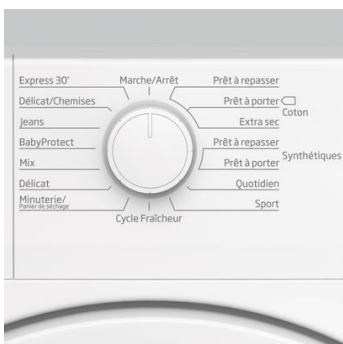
Express 30'
Délicat/Chemises
Jeans
BabyProtect
Mix
Délicat
Minuterie/
Panier de séchage
Marche/Arrêt
Cycle Fraîcheur
Prêt à repasser
Prêt à porter
Extra sec
Coton
Prêt à repasser
Prêt à porter
Synthétiques
Quotidien
Sport